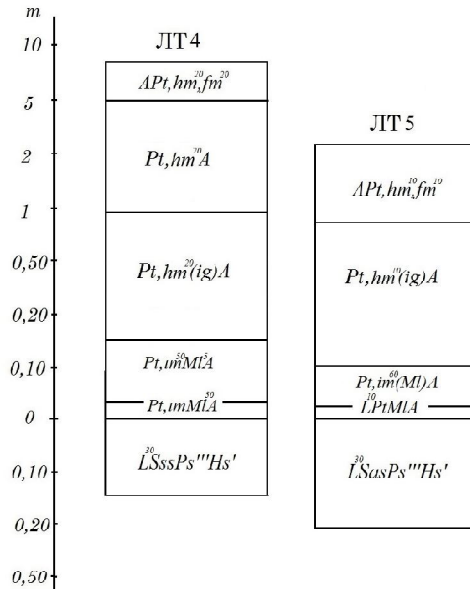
m
10
5
2
1
0,50
0,20
0,10
0
0,10
0,20
0,50

ЛТ 4

$APt,hm^{20}_{1}fm^{20}$

$Pt,hm^{70}A$

$Pt,hm^{20}(ig)A$

$Pt,um^{50}Ml^{5}A$

$Pt,umMlA^{50}$

$\overset{30}{L}SssPs'''Hs'$

ЛТ 5

$APt,hm^{10}_{1}fm^{10}$

$Pt,hm^{10}(ig)A$

$Pt,im^{60}(Ml)A$

$\overset{10}{L}PtMlA$

$\overset{30}{L}SasPs'''Hs'$